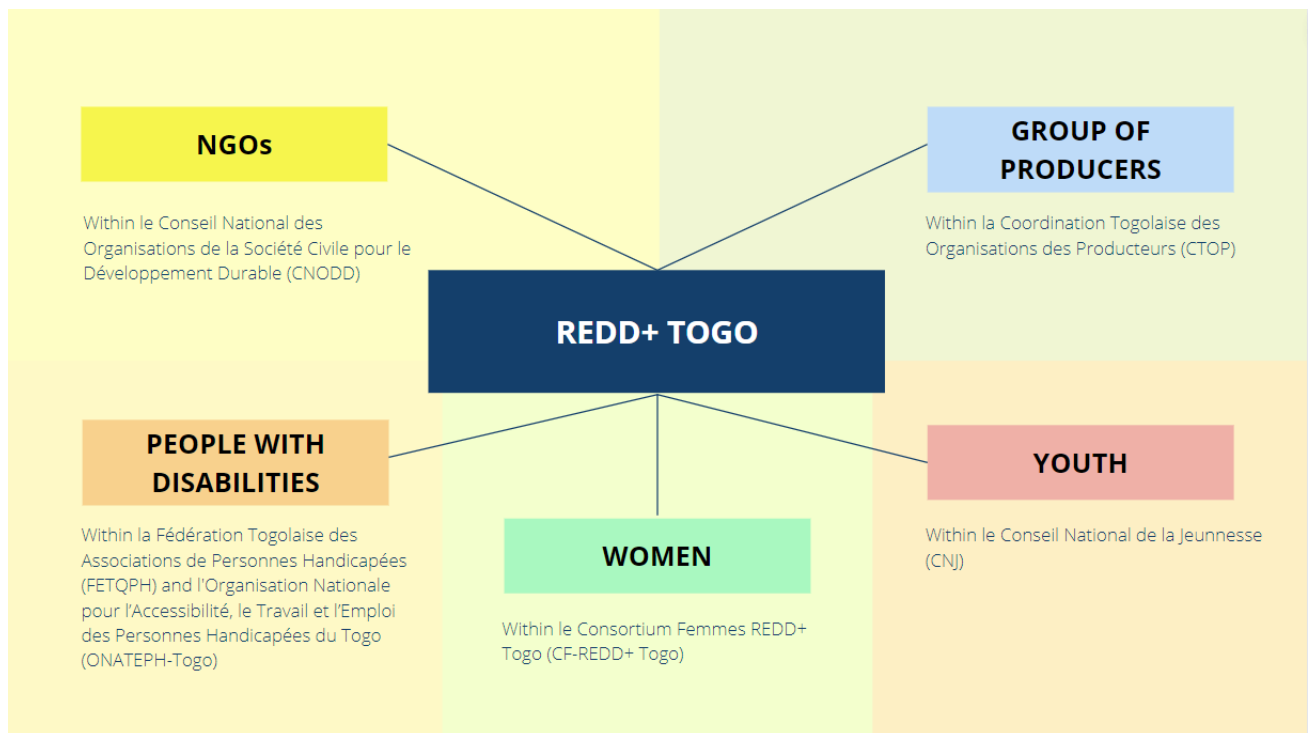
NGOs

Within le Conseil National des Organisations de la Société Civile pour le Développement Durable (CNODD)

GROUP OF PRODUCERS

Within la Coordination Togolaise des Organisations des Producteurs (CTOP)

REDD+ TOGO

PEOPLE WITH DISABILITIES

Within la Fédération Togolaise des Associations de Personnes Handicapées (FETQPH) and l'Organisation Nationale pour l'Accessibilité, le Travail et l'Emploi des Personnes Handicapées du Togo (ONATEPH-Togo)

WOMEN

Within le Consortium Femmes REDD+ Togo (CF-REDD+ Togo)

YOUTH

Within le Conseil National de la Jeunesse (CNJ)